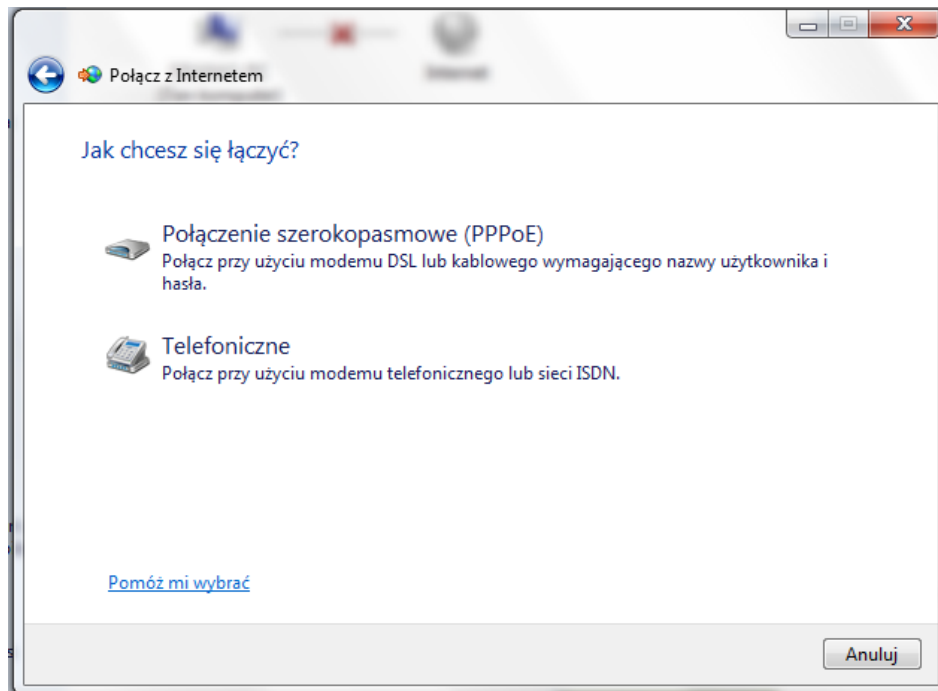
Połącz z Internetem

Jak chcesz się łączyć?

Połączenie szerokopasmowe (PPPoE)
Połącz przy użyciu modemu DSL lub kablowego wymagającego nazwy użytkownika i hasła.

Telefoniczne
Połącz przy użyciu modemu telefonicznego lub sieci ISDN.

Pomóż mi wybrać

Anuluj